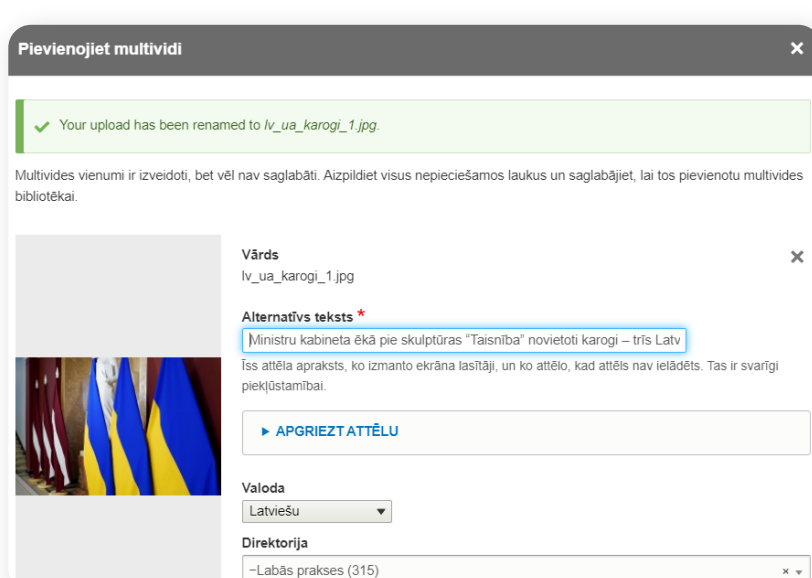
Pievienojiet multividi

×

Your upload has been renamed to *lv_ua_karogi_1.jpg*.

Multivides vienumi ir izveidoti, bet vēl nav saglabāti. Aizpildiet visus nepieciešamos laukus un saglabājiet, lai tos pievienotu multivides bibliotēkai.

Vārds
lv_ua_karogi_1.jpg

×

Alternatīvs teksts *
Ministru kabineta ēkā pie skulptūras "Taisnība" novietoti karogi – trīs Latv

Īss attēla apraksts, ko izmanto ekrāna lasītāji, un ko attēlo, kad attēls nav ielādēts. Tas ir svarīgi piekļūstamībai.

▸ APGRIEZT ATTĒLU

Valoda
Latviešu

Direktorija
−Labās prakses (315)

× ▾